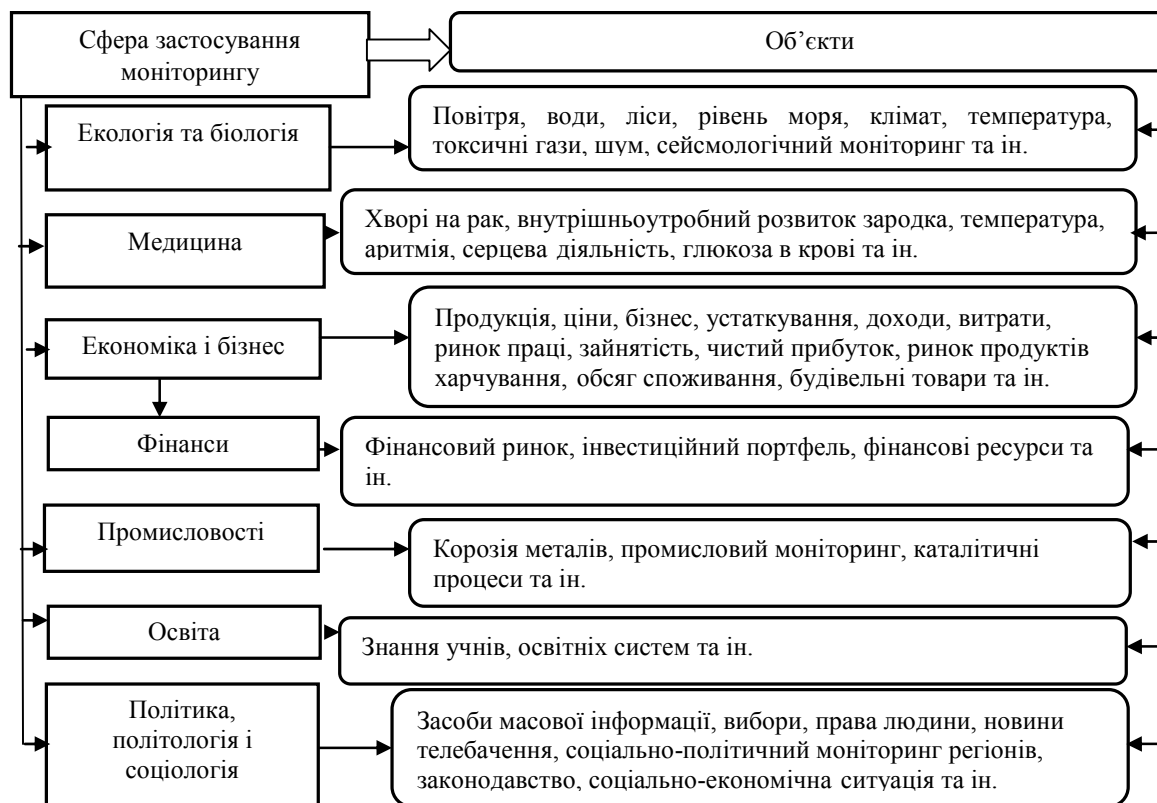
Сфера застосування моніторингу

Об’єкти

Екологія та біологія

Повітря, води, ліси, рівень моря, клімат, температура, токсичні гази, шум, сейсмологічний моніторинг та ін.

Медицина

Хворі на рак, внутрішньоутробний розвиток зародка, температура, аритмія, серцева діяльність, глюкоза в крові та ін.

Економіка і бізнес

Продукція, ціни, бізнес, устаткування, доходи, витрати, ринок праці, зайнятість, чистий прибуток, ринок продуктів харчування, обсяг споживання, будівельні товари та ін.

Фінанси

Фінансовий ринок, інвестиційний портфель, фінансові ресурси та ін.

Промисловості

Корозія металів, промисловий моніторинг, каталітичні процеси та ін.

Освіта

Знання учнів, освітніх систем та ін.

Політика, політологія і соціологія

Засоби масової інформації, вибори, права людини, новини телебачення, соціально-політичний моніторинг регіонів, законодавство, соціально-економічна ситуація та ін.